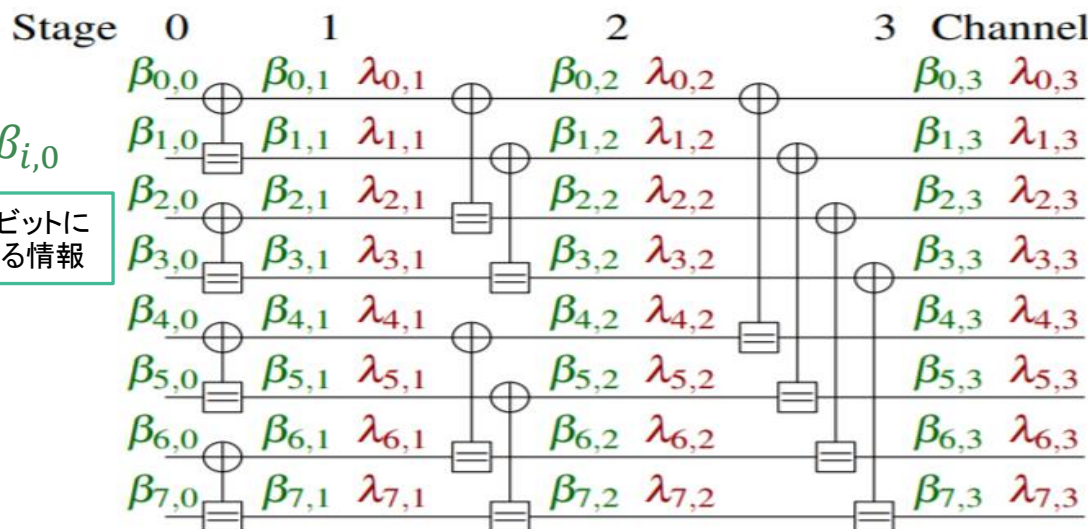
Stage 0 1 2 3 Channel

$\beta_{i,0}$

ビットに
る情報

$\beta_{0,0}$ $\beta_{0,1}$ $\lambda_{0,1}$ $\beta_{0,2}$ $\lambda_{0,2}$ $\beta_{0,3}$ $\lambda_{0,3}$

$\beta_{1,0}$ $\beta_{1,1}$ $\lambda_{1,1}$ $\beta_{1,2}$ $\lambda_{1,2}$ $\beta_{1,3}$ $\lambda_{1,3}$

$\beta_{2,0}$ $\beta_{2,1}$ $\lambda_{2,1}$ $\beta_{2,2}$ $\lambda_{2,2}$ $\beta_{2,3}$ $\lambda_{2,3}$

$\beta_{3,0}$ $\beta_{3,1}$ $\lambda_{3,1}$ $\beta_{3,2}$ $\lambda_{3,2}$ $\beta_{3,3}$ $\lambda_{3,3}$

$\beta_{4,0}$ $\beta_{4,1}$ $\lambda_{4,1}$ $\beta_{4,2}$ $\lambda_{4,2}$ $\beta_{4,3}$ $\lambda_{4,3}$

$\beta_{5,0}$ $\beta_{5,1}$ $\lambda_{5,1}$ $\beta_{5,2}$ $\lambda_{5,2}$ $\beta_{5,3}$ $\lambda_{5,3}$

$\beta_{6,0}$ $\beta_{6,1}$ $\lambda_{6,1}$ $\beta_{6,2}$ $\lambda_{6,2}$ $\beta_{6,3}$ $\lambda_{6,3}$

$\beta_{7,0}$ $\beta_{7,1}$ $\lambda_{7,1}$ $\beta_{7,2}$ $\lambda_{7,2}$ $\beta_{7,3}$ $\lambda_{7,3}$